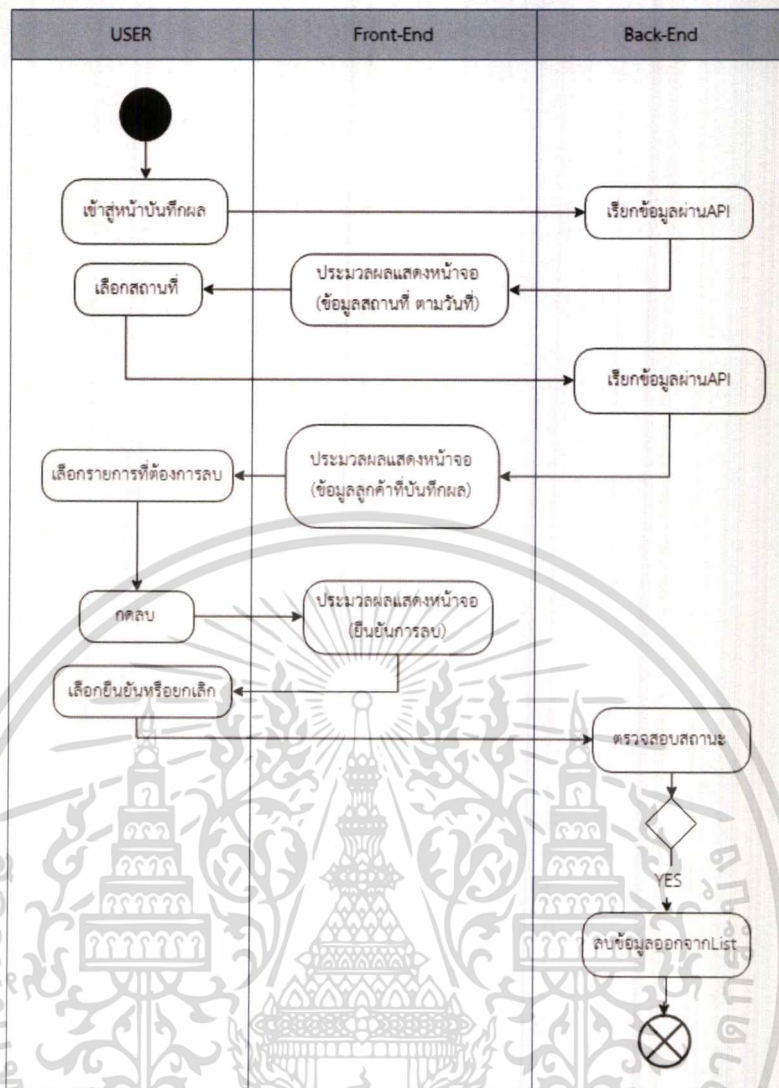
| USER | Front-End | Back-End |
|---|---|---|

เข้าสู่หน้าบันทึกผล

เรียกข้อมูลผ่านAPI

ประมวลผลแสดงหน้าจอ (ข้อมูลสถานที่ ตามวันที่)

เลือกสถานที่

เรียกข้อมูลผ่านAPI

ประมวลผลแสดงหน้าจอ (ข้อมูลลูกค้าที่บันทึกผล)

เลือกรายการที่ต้องการลบ

กดลบ

ประมวลผลแสดงหน้าจอ (ยืนยันการลบ)

เลือกยืนยันหรือยกเลิก

ตรวจสอบสถานะ

YES

ลบข้อมูลออกจากList